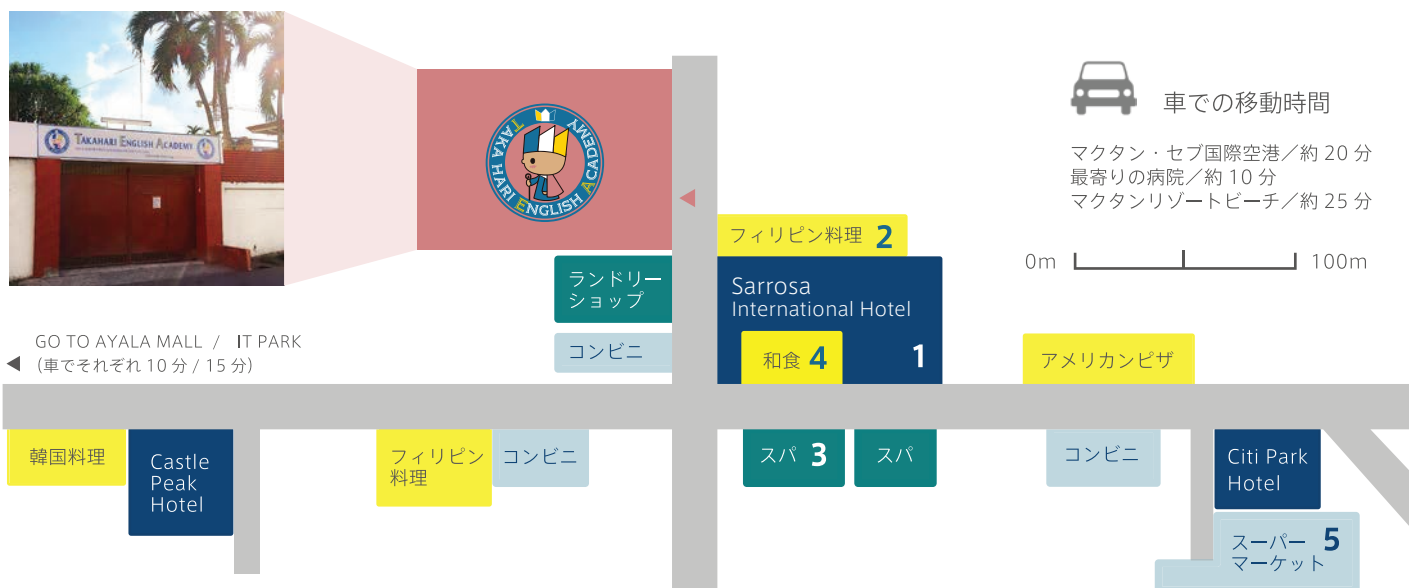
TAKAHARI ENGLISH ACADEMY

TAKA HARI ENGLISH ACADEMY

車での移動時間

マクタン・セブ国際空港／約 20 分
最寄りの病院／約 10 分
マクタンリゾートビーチ／約 25 分

0m 100m

フィリピン料理 2

ランドリーショップ

Sarrosa International Hotel

コンビニ

和食 4

1

アメリカンピザ

GO TO AYALA MALL / IT PARK
(車でそれぞれ 10 分 / 15 分)

韓国料理

Castle Peak Hotel

フィリピン料理

コンビニ

スパ 3

スパ

コンビニ

Citi Park Hotel

スーパーマーケット 5